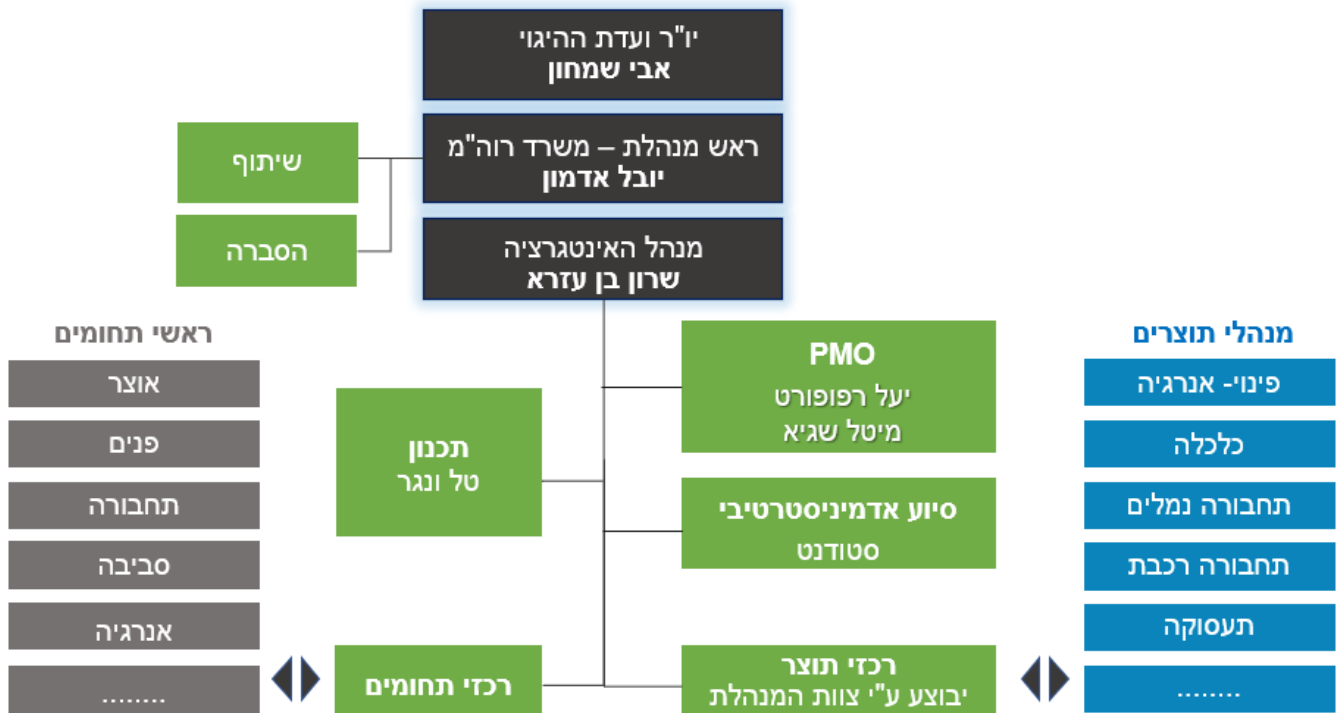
יו"ר ועדת ההיגוי
**אבי שמחון**

ראש מנהלת – משרד רוה"מ
**יובל אדמון**

מנהל האינטגרציה
**שרון בן עזרא**

שיתוף

הסברה

ראשי תחומים

אוצר

פנים

תחבורה

סביבה

אנרגיה

........

**תכנון**
טל ונגר

**רכזי תחומים**

**PMO**
יעל רפופורט
מיטל שגיא

**סיוע אדמיניסטרטיבי**
סטודנט

**רכזי תוצר**
יבוצע ע"י צוות המנהלת

מנהלי תוצרים

פינוי- אנרגיה

כלכלה

תחבורה נמלים

תחבורה רכבת

תעסוקה

........